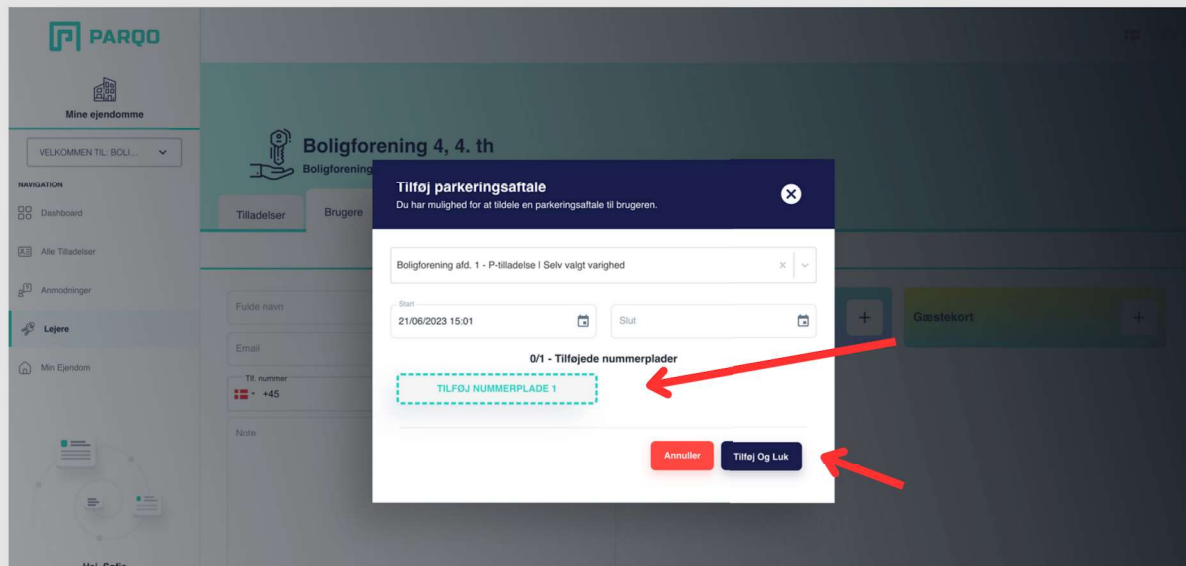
PARQO

Mine ejendomme

VELKOMMEN TIL: BOLI...

NAVIGATION

Dashboard

Alle Tilladelser

Anmodninger

Lejere

Min Ejendom

Hej, Sofie

Boligforening 4, 4. th

Boligforening

Tilladelser

Brugere

Fulde navn

Email

Tlf. nummer

+45

Note

Gæstekort

Tilføj parkeringsaftale

Du har mulighed for at tildele en parkeringsaftale til brugeren.

Boligforening afd. 1 - P-tilladelse | Selv valgt varighed

Start

21/06/2023 15:01

Slut

0/1 - Tilføjede nummerplader

TILFØJ NUMMERPLADE 1

Annuller

Tilføj Og Luk